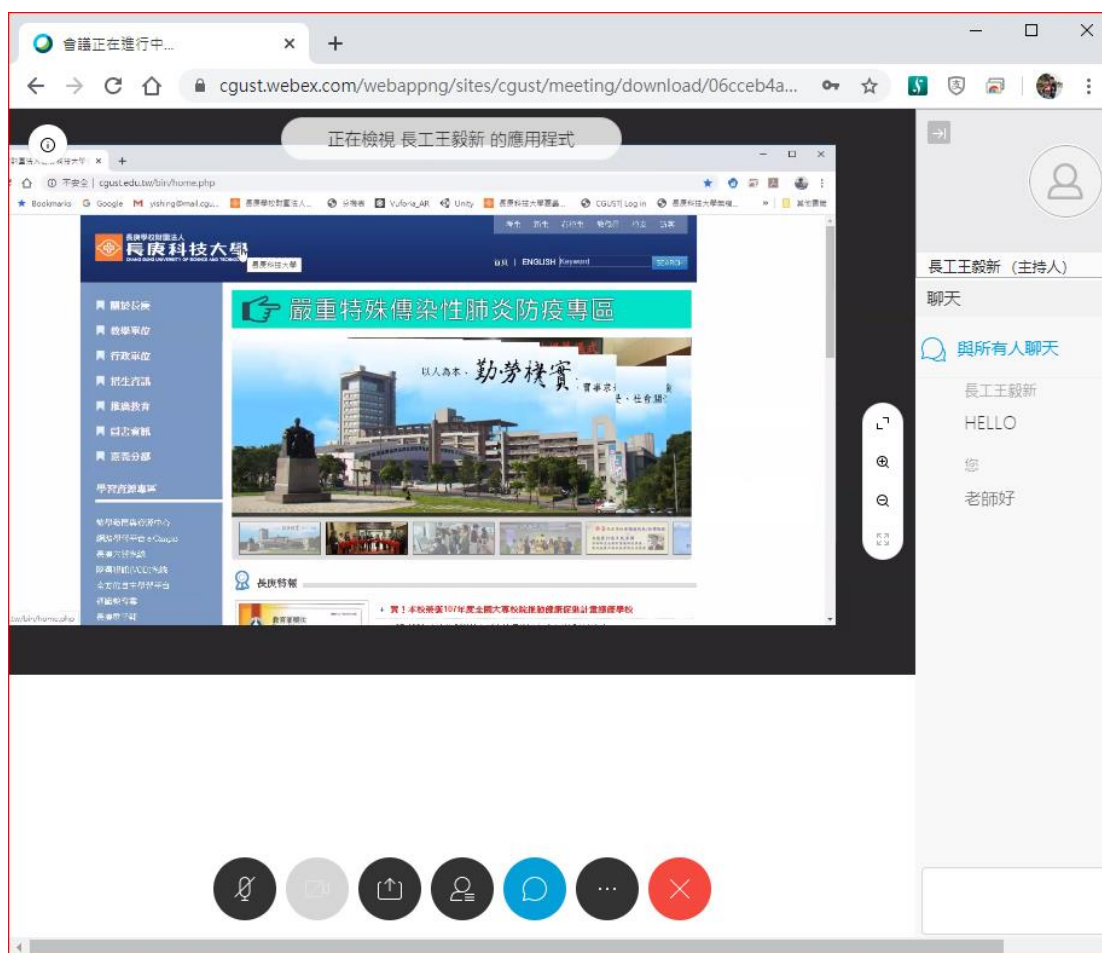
會議正在進行中...
cgust.webex.com/webappng/sites/cgust/meeting/download/06cceb4a...

正在檢視 長工王毅新 的應用程式

長庚科技大學 ×
cgust.edu.tw/bin/home.php
Bookmarks Google yisheng@mail.cgu... Vuforia_AR Unity CGUST Log in

長庚學校財團法人
長庚科技大學
長庚科技大學
首頁 | ENGLISH Keyword SEARCH

關於長庚
教學單位
行政單位
招生資訊
推廣教育
綜合資訊
嘉義分部
學習資源專區

嚴重特殊傳染性肺炎防疫專區
以人為本，勤勞樸實
長庚特報
賀！本校榮獲107年度全國大專校院推動體育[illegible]

長工王毅新（主持人）
聊天
與所有人聊天
長工王毅新
HELLO
您
老師好